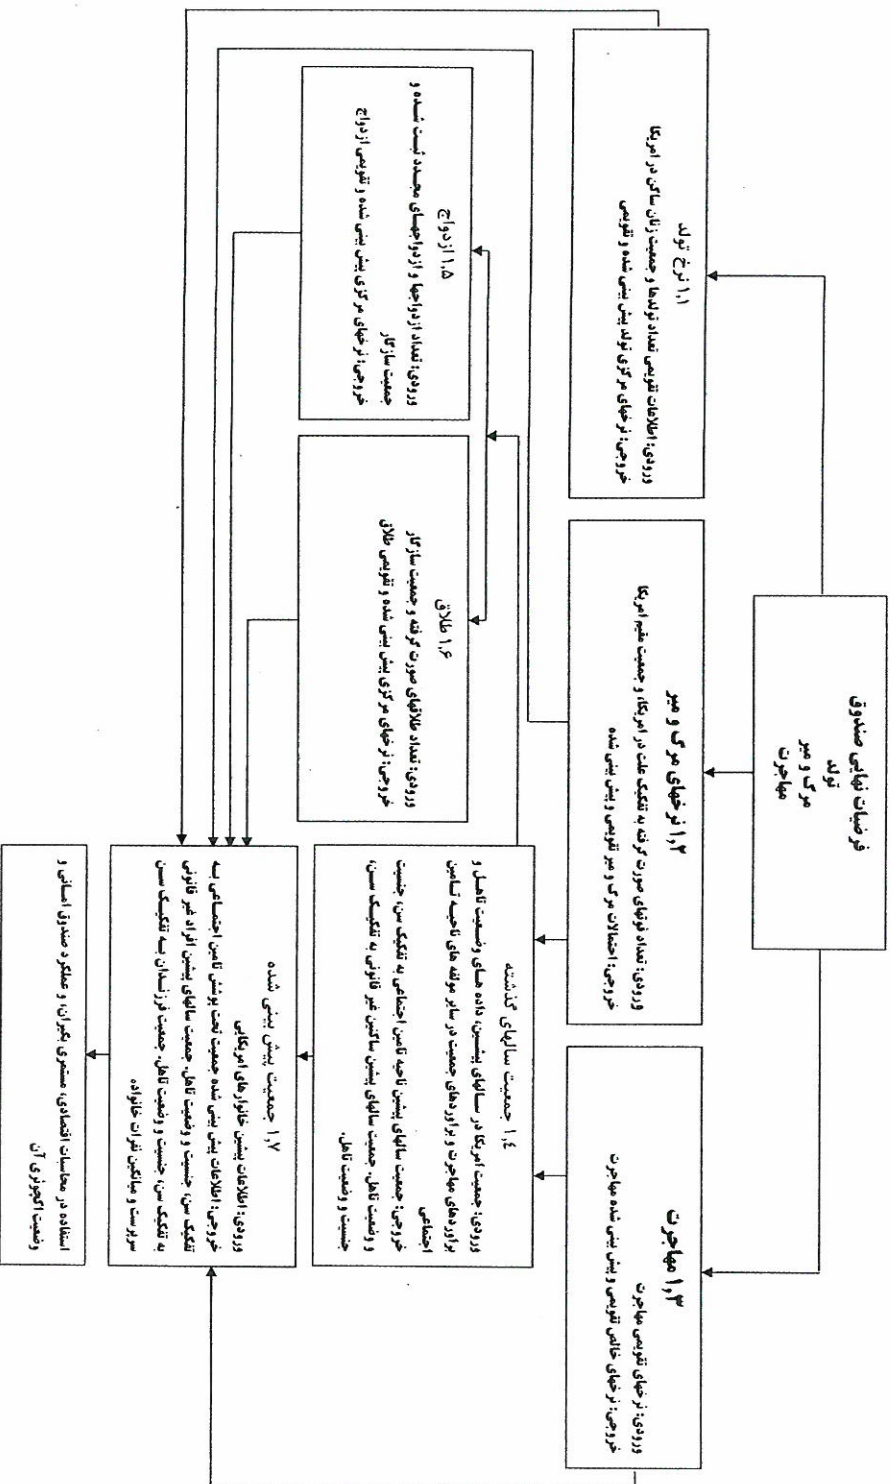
فرضیات نهایی صندوق
تولد
مرگ و میر
مهاجرت

۱٫۱ نرخ تولد
ورودی: اطلاعات تقریبی تعداد تولدها و جمعیت زنان ساکن در امریکا
خروجی: نرخهای مرکزی تولد پیش بینی شده و تقریبی

۱٫۲ نرخهای مرگ و میر
ورودی: تعداد فوتهای صورت گرفته به تفکیک علت در امریکا، و جمعیت مقیم امریکا
خروجی: احتمالات مرگ و میر تقریبی پیش بینی شده

۱٫۳ مهاجرت
ورودی: نرخهای تقریبی مهاجرت
خروجی: نرخهای خالص تقریبی و پیش بینی شده مهاجرت

۱٫۴ جمعیت سالهای گذشته
ورودی: جمعیت امریکا در سالهای پیشین، داده های وضعیت تاهل و برآوردهای مهاجرت و برآوردهای جمعیت در سایر مولفه های ناحیه تامین اجتماعی
خروجی: جمعیت سالهای پیشین ناحیه تامین اجتماعی به تفکیک سن، جنسیت و وضعیت تاهل، جمعیت سالهای پیشین ساکنین غیر قانونی به تفکیک سن، جنسیت و وضعیت تاهل،

۱٫۵ ازدواج
ورودی: تعداد ازدواجها و ازدواجهای مجدد ثبت شده و جمعیت سازگار
خروجی: نرخهای مرکزی پیش بینی شده و تقریبی ازدواج

۱٫۶ طلاق
ورودی: تعداد طلاقهای صورت گرفته و جمعیت سازگار
خروجی: نرخهای مرکزی پیش بینی شده و تقریبی طلاق

۱٫۷ جمعیت پیش بینی شده
ورودی: اطلاعات پیشین خانوارهای امریکایی
خروجی: اطلاعات پیش بینی شده جمعیت تحت پوشش تامین اجتماعی به تفکیک سن، جنسیت و وضعیت تاهل، جمعیت ساکنهای پیشین افراد غیر قانونی به تفکیک سن، جنسیت و وضعیت تاهل، جمعیت فرزندان به تفکیک سن سرپرست و مهاجرین افراد خانواده

استفاده در محاسبات اقتصادی، مشتری نگران، عملکرد صندوق اجتماعی و وضعیت آکچوئری آن